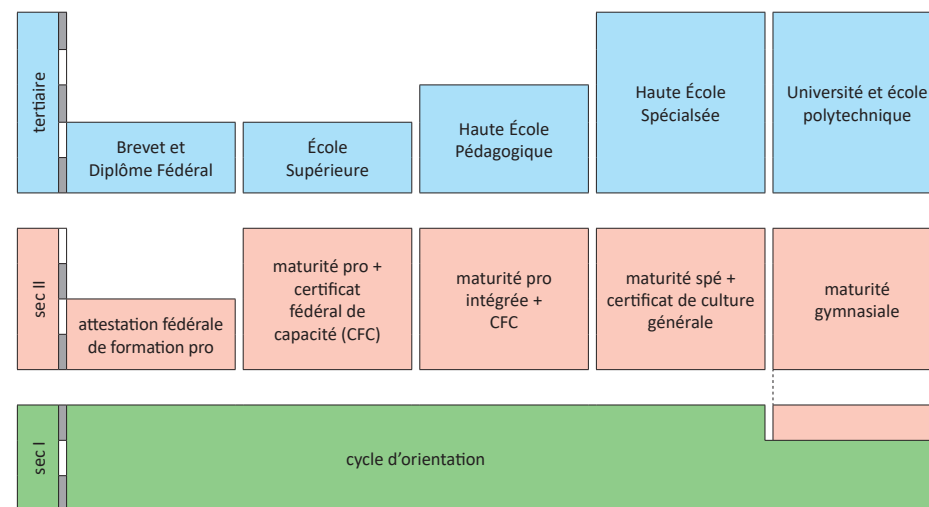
tertiaire

Brevet et Diplôme Fédéral

École Supérieure

Haute École Pédagogique

Haute École Spécialsée

Université et école polytechnique

sec II

attestation fédérale de formation pro

maturité pro + certificat fédéral de capacité (CFC)

maturité pro intégrée + CFC

maturité spé + certificat de culture générale

maturité gymnasiale

sec I

cycle d'orientation